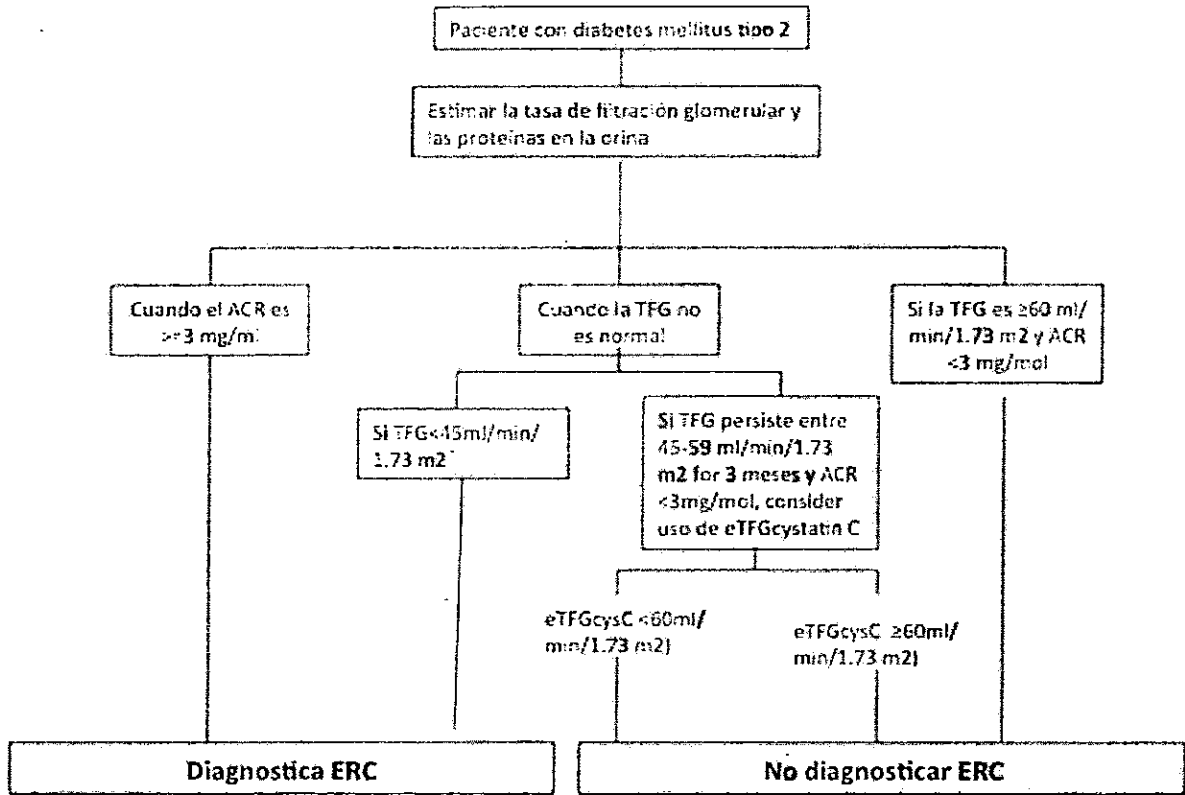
Paciente con diabetes mellitus tipo 2

Estimar la tasa de filtración glomerular y las proteinas en la orina

Cuando el ACR es >=3 mg/ml

Cuando la TFG no es normal

Si la TFG es ≥60 ml/min/1.73 m2 y ACR <3 mg/mol

Si TFG<45ml/min/1.73 m2

Si TFG persiste entre 45-59 ml/min/1.73 m2 for 3 meses y ACR <3mg/mol, consider uso de eTFGcystatin C

eTFGcysC <60ml/min/1.73 m2)

eTFGcysC ≥60ml/min/1.73 m2)

Diagnostica ERC

No diagnosticar ERC